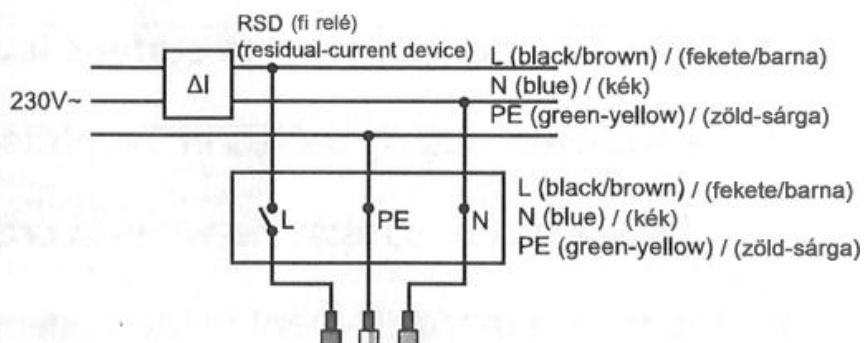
RSD (fi relé)
(residual-current device)

L (black/brown) / (fekete/barna)
N (blue) / (kék)
PE (green-yellow) / (zöld-sárga)

230V~

$\Delta I$

L
PE
N

L (black/brown) / (fekete/barna)
N (blue) / (kék)
PE (green-yellow) / (zöld-sárga)